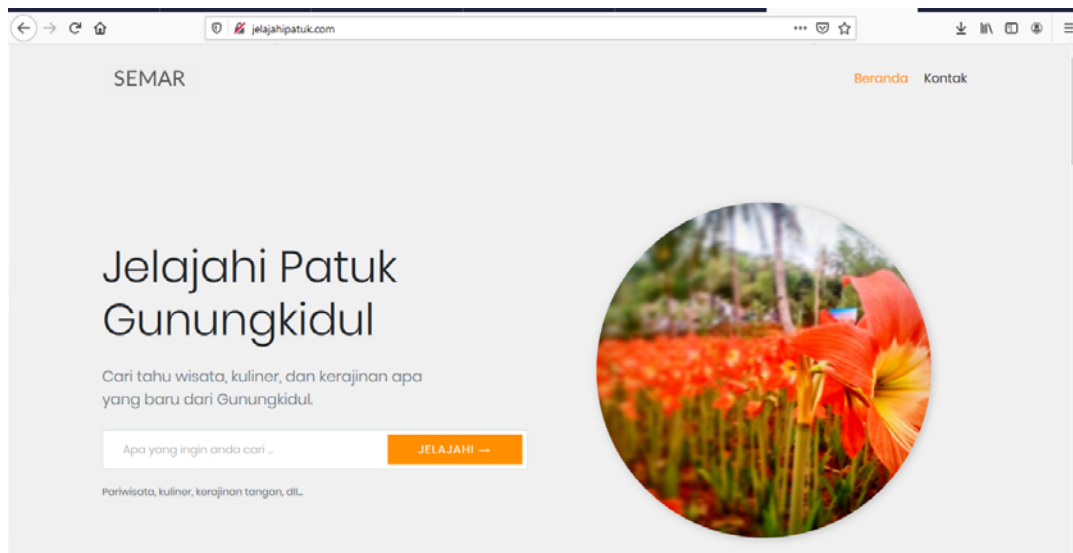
jelajahipatuk.com

SEMAR

Beranda Kontak

Jelajahi Patuk Gunungkidul

Cari tahu wisata, kuliner, dan kerajinan apa yang baru dari Gunungkidul.

Apa yang ingin anda cari ...

JELAJAHI →

Pariwisata, kuliner, kerajinan tangan, dll..